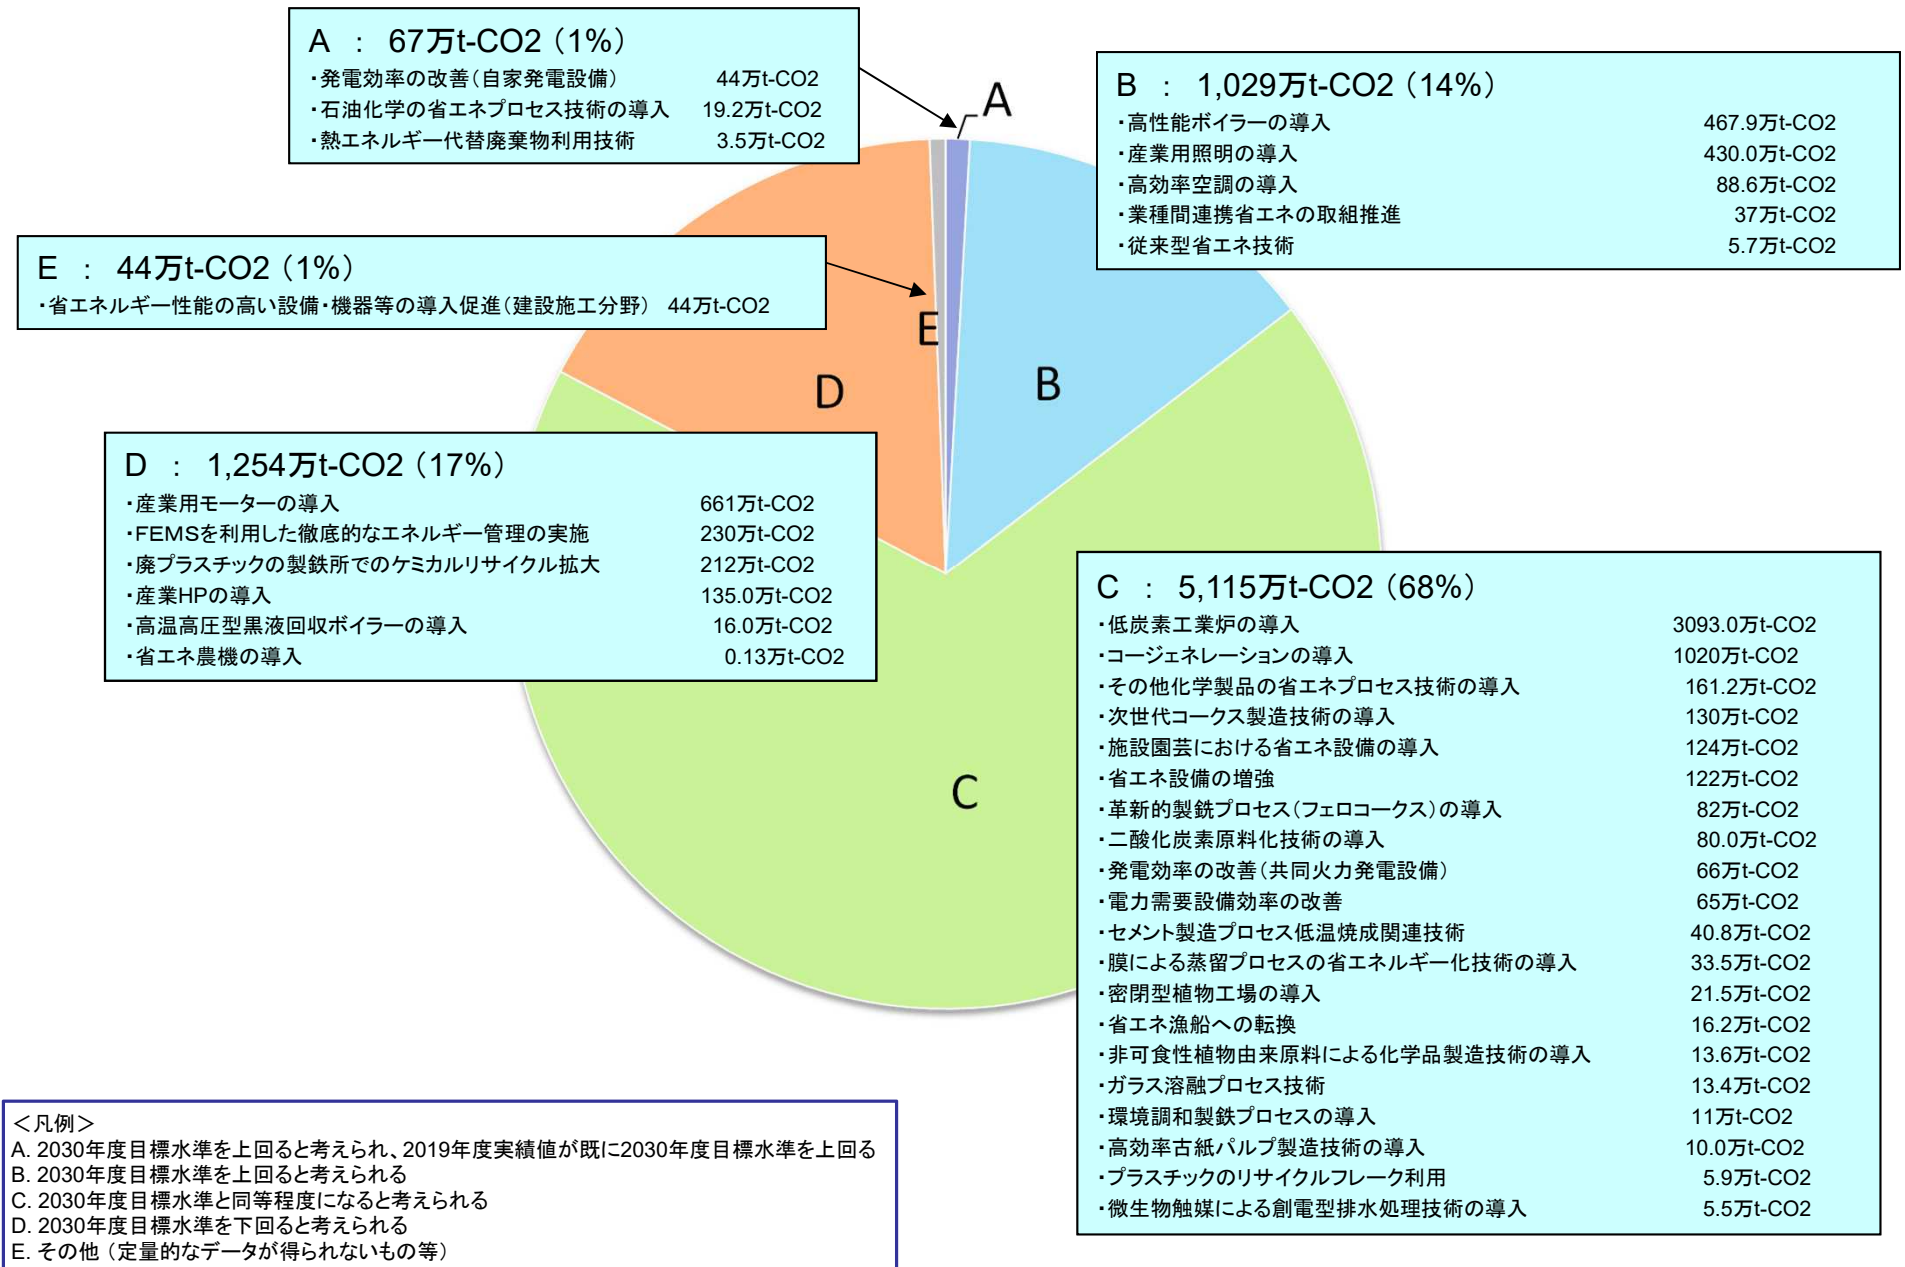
A ： 67万t-CO2（1%）
・発電効率の改善（自家発電設備） 44万t-CO2
・石油化学の省エネプロセス技術の導入 19.2万t-CO2
・熱エネルギー代替廃棄物利用技術 3.5万t-CO2

A

B ： 1,029万t-CO2（14%）
・高性能ボイラーの導入 467.9万t-CO2
・産業用照明の導入 430.0万t-CO2
・高効率空調の導入 88.6万t-CO2
・業種間連携省エネの取組推進 37万t-CO2
・従来型省エネ技術 5.7万t-CO2

E ： 44万t-CO2（1%）
・省エネルギー性能の高い設備・機器等の導入促進（建設施工分野） 44万t-CO2

E

D

B

D ： 1,254万t-CO2（17%）
・産業用モーターの導入 661万t-CO2
・FEMSを利用した徹底的なエネルギー管理の実施 230万t-CO2
・廃プラスチックの製鉄所でのケミカルリサイクル拡大 212万t-CO2
・産業HPの導入 135.0万t-CO2
・高温高圧型黒液回収ボイラーの導入 16.0万t-CO2
・省エネ農機の導入 0.13万t-CO2

C

C ： 5,115万t-CO2（68%）
・低炭素工業炉の導入 3093.0万t-CO2
・コージェネレーションの導入 1020万t-CO2
・その他化学製品の省エネプロセス技術の導入 161.2万t-CO2
・次世代コークス製造技術の導入 130万t-CO2
・施設園芸における省エネ設備の導入 124万t-CO2
・省エネ設備の増強 122万t-CO2
・革新的製鉄プロセス（フェロコークス）の導入 82万t-CO2
・二酸化炭素原料化技術の導入 80.0万t-CO2
・発電効率の改善（共同火力発電設備） 66万t-CO2
・電力需要設備効率の改善 65万t-CO2
・セメント製造プロセス低温焼成関連技術 40.8万t-CO2
・膜による蒸留プロセスの省エネルギー化技術の導入 33.5万t-CO2
・密閉型植物工場の導入 21.5万t-CO2
・省エネ漁船への転換 16.2万t-CO2
・非可食性植物由来原料による化学品製造技術の導入 13.6万t-CO2
・ガラス溶融プロセス技術 13.4万t-CO2
・環境調和製鉄プロセスの導入 11万t-CO2
・高効率古紙パルプ製造技術の導入 10.0万t-CO2
・プラスチックのリサイクルフレーク利用 5.9万t-CO2
・微生物触媒による創電型排水処理技術の導入 5.5万t-CO2

＜凡例＞
A. 2030年度目標水準を上回ると考えられ、2019年度実績値が既に2030年度目標水準を上回る
B. 2030年度目標水準を上回ると考えられる
C. 2030年度目標水準と同等程度になると考えられる
D. 2030年度目標水準を下回ると考えられる
E. その他（定量的なデータが得られないもの等）